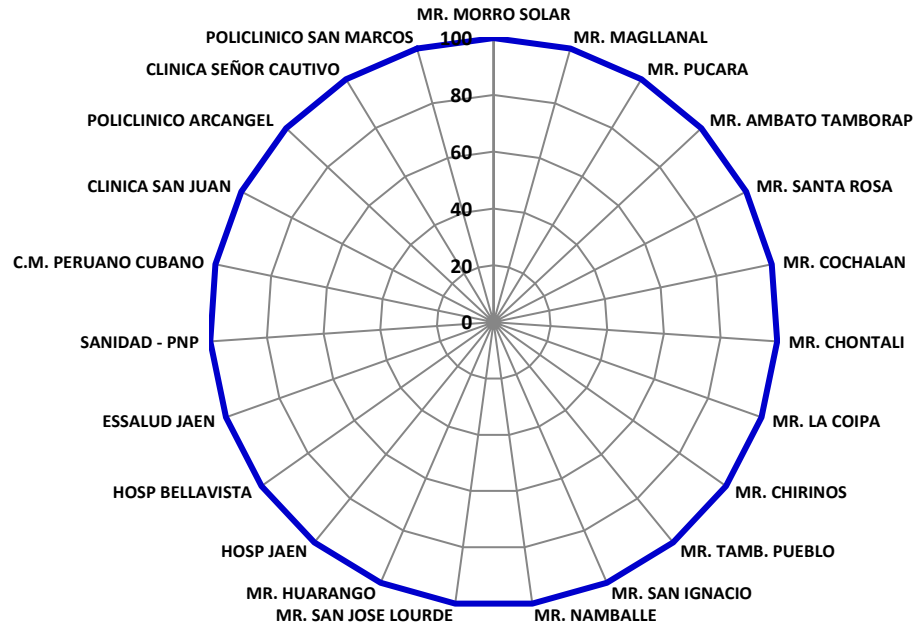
MR. MORRO SOLAR
MR. MAGLLANAL
MR. PUCARA
MR. AMBATO TAMBORAP
MR. SANTA ROSA
MR. COCHALAN
MR. CHONTALI
MR. LA COIPA
MR. CHIRINOS
MR. TAMB. PUEBLO
MR. SAN IGNACIO
MR. NAMBALLE
MR. SAN JOSE LOURDE
MR. HUARANGO
HOSP JAEN
HOSP BELLAVISTA
ESSALUD JAEN
SANIDAD - PNP
C.M. PERUANO CUBANO
CLINICA SAN JUAN
POLICLINICO ARCANGEL
CLINICA SEÑOR CAUTIVO
POLICLINICO SAN MARCOS

100
80
60
40
20
0